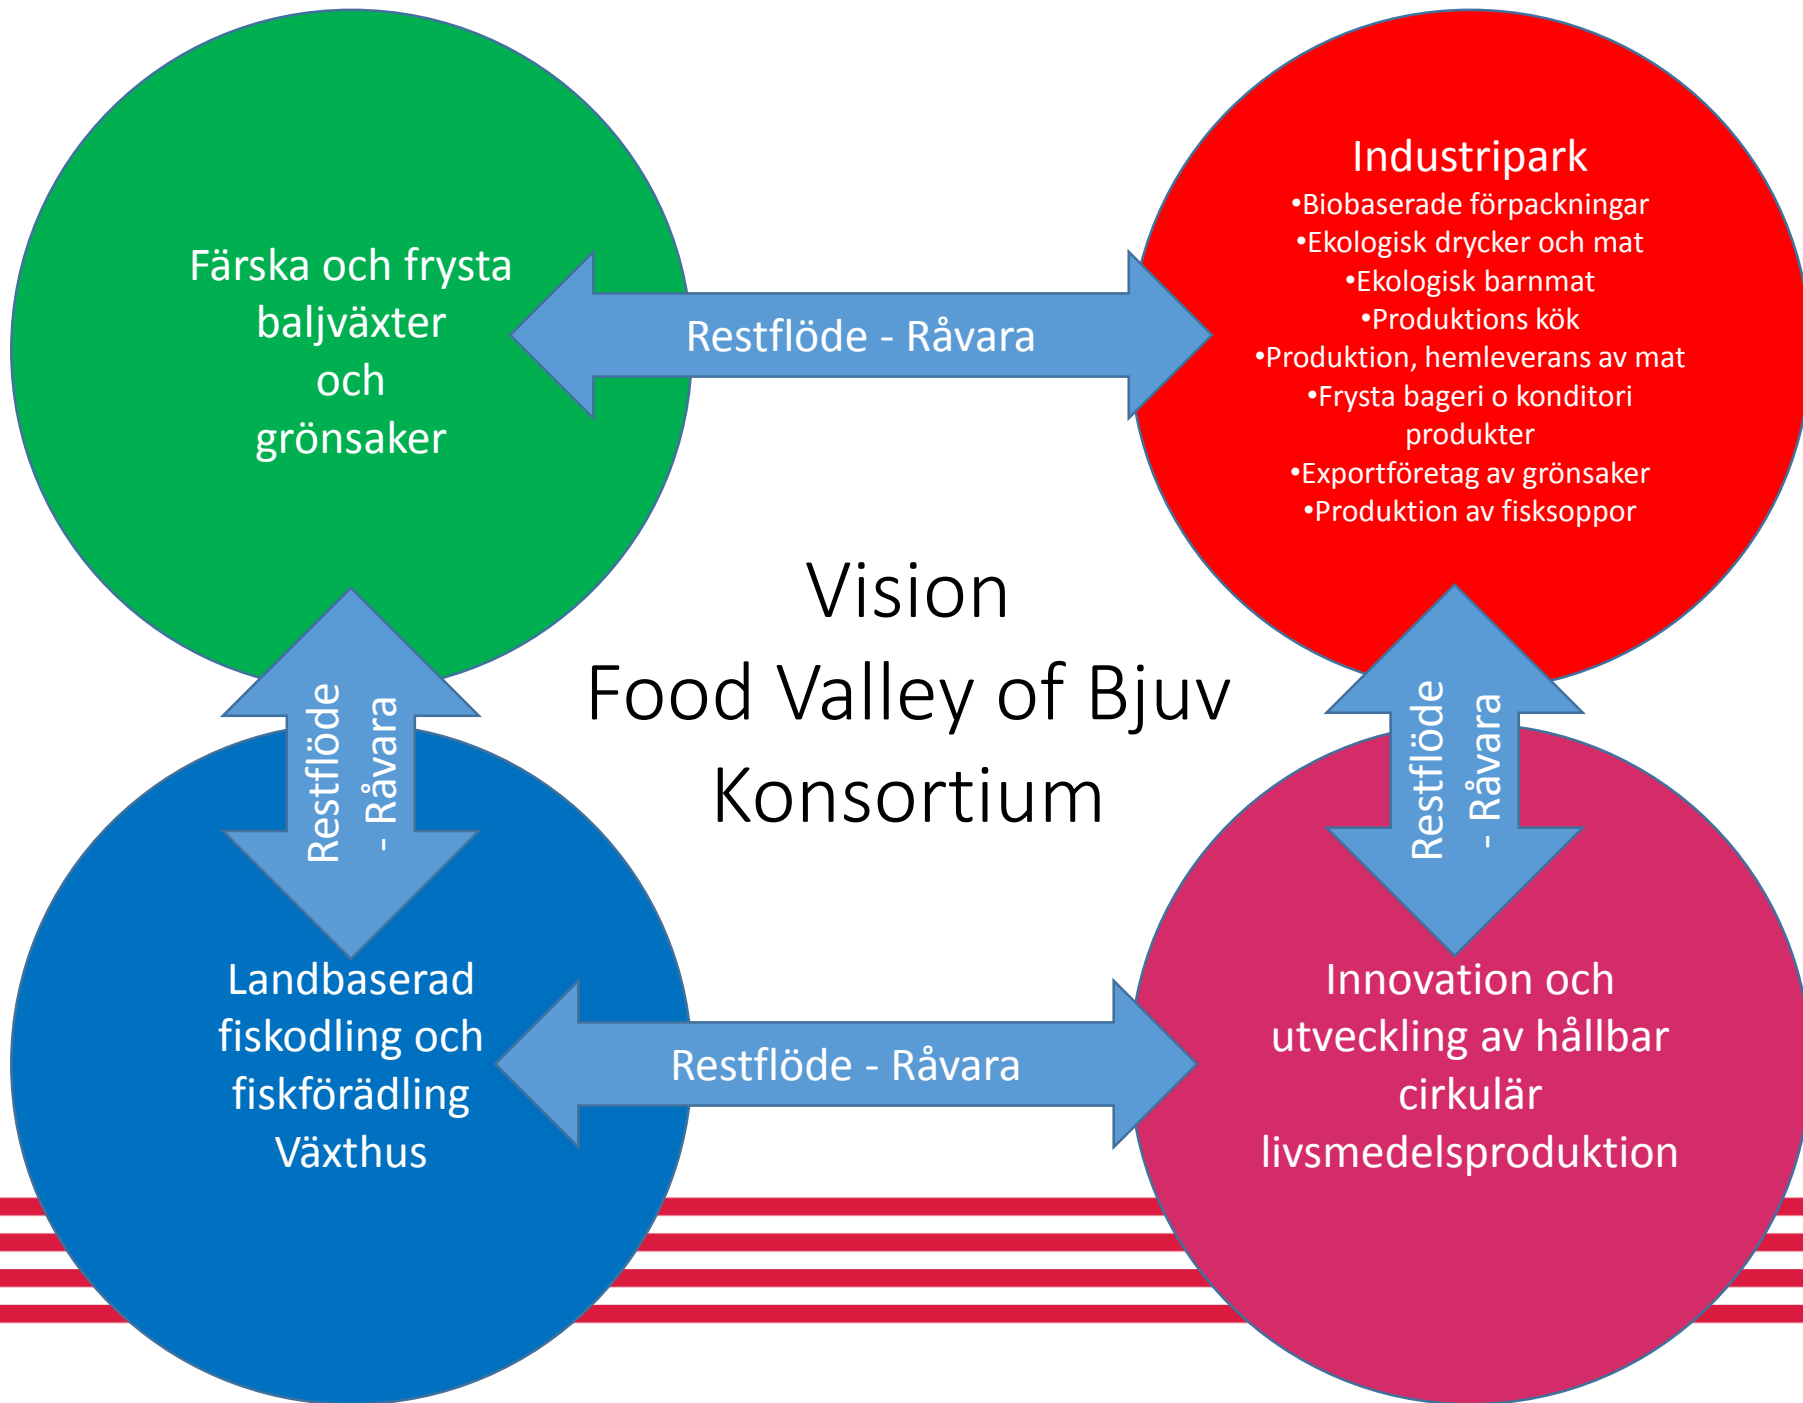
Färska och frysta baljväxter och grönsaker

Restflöde - Råvara

Industripark
•Biobaserade förpackningar
•Ekologisk drycker och mat
•Ekologisk barnmat
•Produktions kök
•Produktion, hemleverans av mat
•Frysta bageri o konditori produkter
•Exportföretag av grönsaker
•Produktion av fisksoppor

Restflöde - Råvara

Vision
Food Valley of Bjuv
Konsortium

Restflöde - Råvara

Landbaserad fiskodling och fiskförädling
Växthus

Restflöde - Råvara

Innovation och utveckling av hållbar cirkulär livsmedelsproduktion